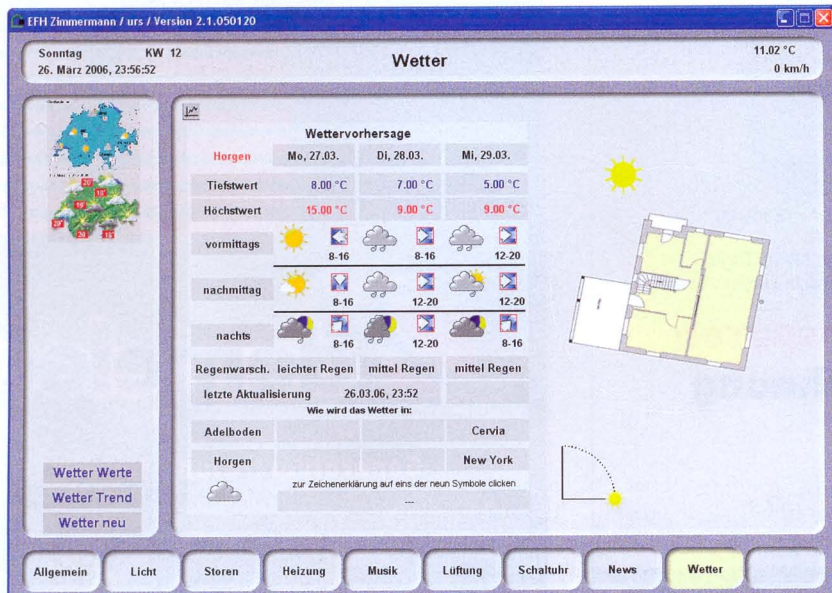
EFH Zimmermann / urs / Version 2.1.050120

Sonntag KW 12
26. März 2006, 23:56:52

Wetter

11.02 °C
0 km/h

20 18 19 20 19 18

Wettervorhersage

| Horgen | Mo, 27.03. | Di, 28.03. | Mi, 29.03. |
|---|---|---|---|
| Tiefstwert | 8.00 °C | 7.00 °C | 5.00 °C |
| Höchstwert | 15.00 °C | 9.00 °C | 9.00 °C |
| vormittags | 8-16 | 8-16 | 12-20 |
| nachmittag | 8-16 | 12-20 | 12-20 |
| nachts | 8-16 | 12-20 | 8-16 |
| Regenwarsch. | leichter Regen | mittel Regen | mittel Regen |
| letzte Aktualisierung | 26.03.06, 23:52 | | |

Wie wird das Wetter in:

| Adelboden | | Cervia |
|---|---|---|
| Horgen | | New York |

zur Zeichenerklärung auf eins der neun Symbole clicken

---

Wetter Werte
Wetter Trend
Wetter neu

Allgemein Licht Storen Heizung Musik Lüftung Schaltuhr News Wetter